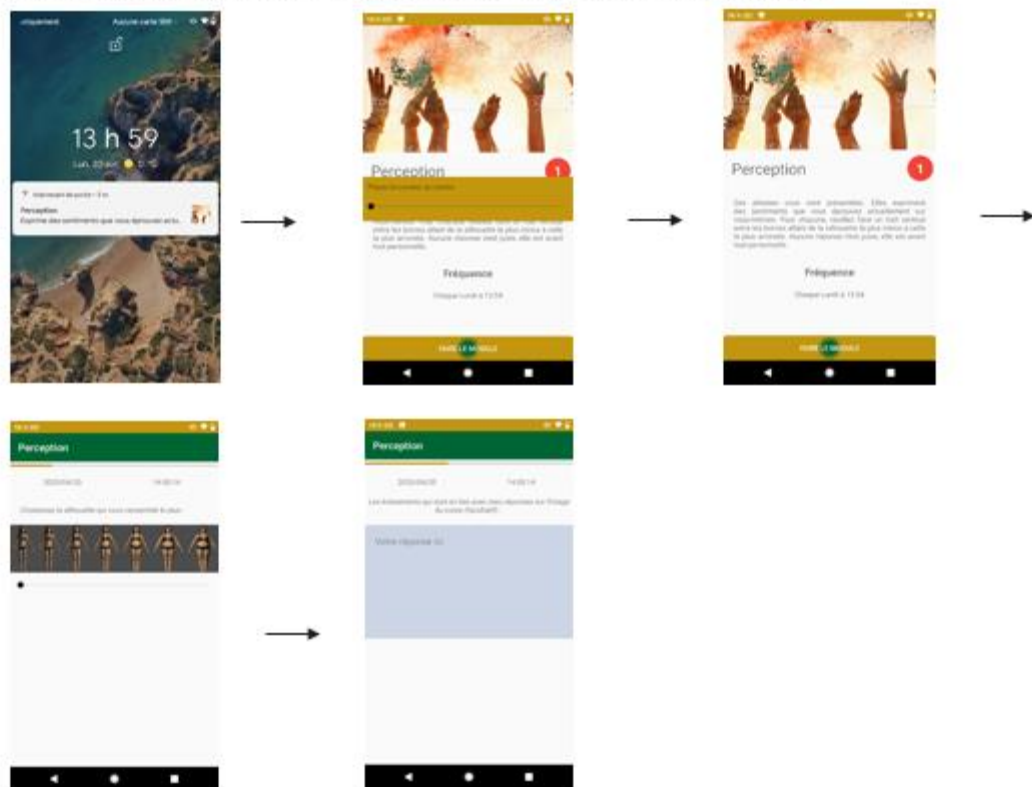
Urgences uniquement Aucune carte SIM

13 h 59

Lun. 20 avr. 5 °C

Perception
Exprime des sentiments que vous éprouvez actu...

Perception

1

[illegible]

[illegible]

Fréquence

Chaque Lundi à 13:59

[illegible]

Perception

1

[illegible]

Fréquence

Chaque Lundi à 13:59

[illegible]

Perception

2020/04/20 14:00:14

Choisissez la silhouette qui vous ressemble le plus :

Perception

2020/04/20 14:00:14

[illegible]

Votre réponse ici